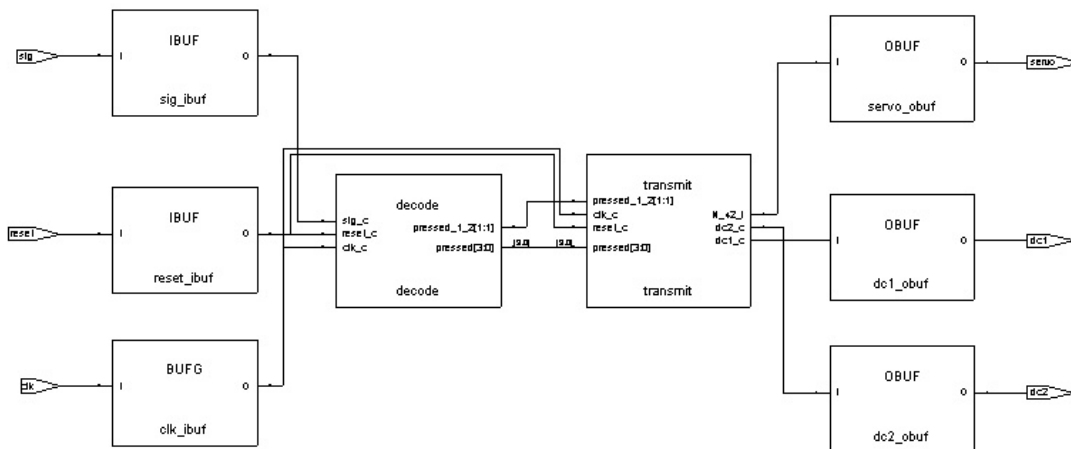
sig
IBUF
I
O
sig_ibuf

reset
IBUF
I
O
reset_ibuf

clk
BUFG
I
O
clk_ibuf

decode
sig_c
reset_c
clk_c
pressed_1_2[1:1]
pressed[3:0]
decode

[3:0]
[3:0]

transmit
pressed_1_2[1:1]
clk_c
reset_c
pressed[3:0]
N_42_i
dc2_c
dc1_c
transmit

OBUF
I
O
servo_obuf
servo

OBUF
I
O
dc1_obuf
dc1

OBUF
I
O
dc2_obuf
dc2